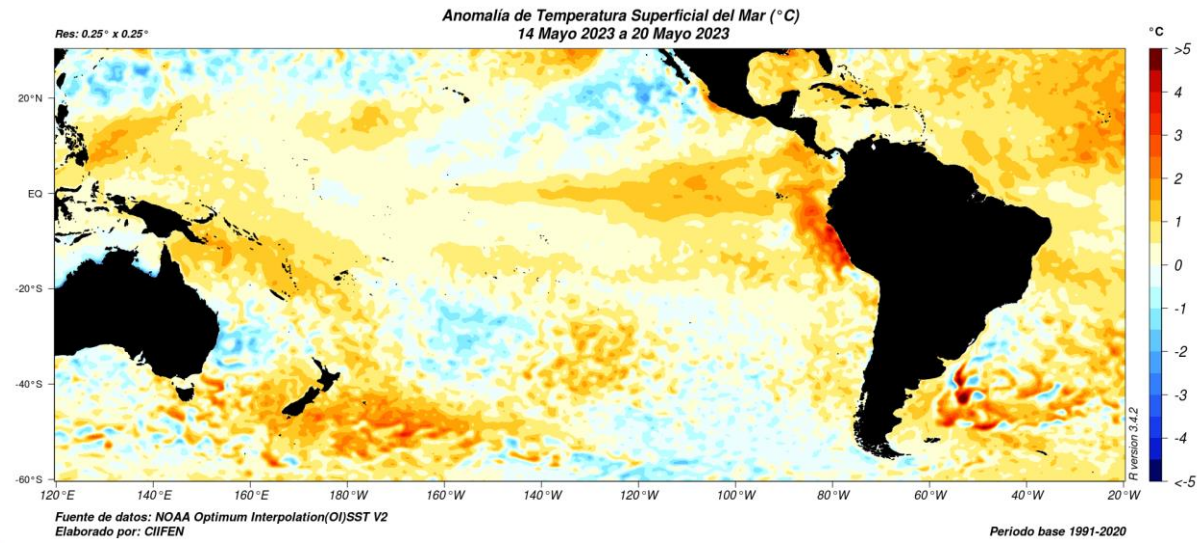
Anomalía de Temperatura Superficial del Mar (°C)
14 Mayo 2023 a 20 Mayo 2023

Res: 0.25° x 0.25°

°C
>5
5
4
3
2
1
0
-1
-2
-3
-4
<-5

20°N
EQ
-20°S
-40°S
-60°S

120°E 140°E 160°E 180°W 160°W 140°W 120°W 100°W 80°W 60°W 40°W 20°W

R version 3.4.2

Fuente de datos: NOAA Optimum Interpolation(OI)SST V2
Elaborado por: CIIFEN

Periodo base 1991-2020